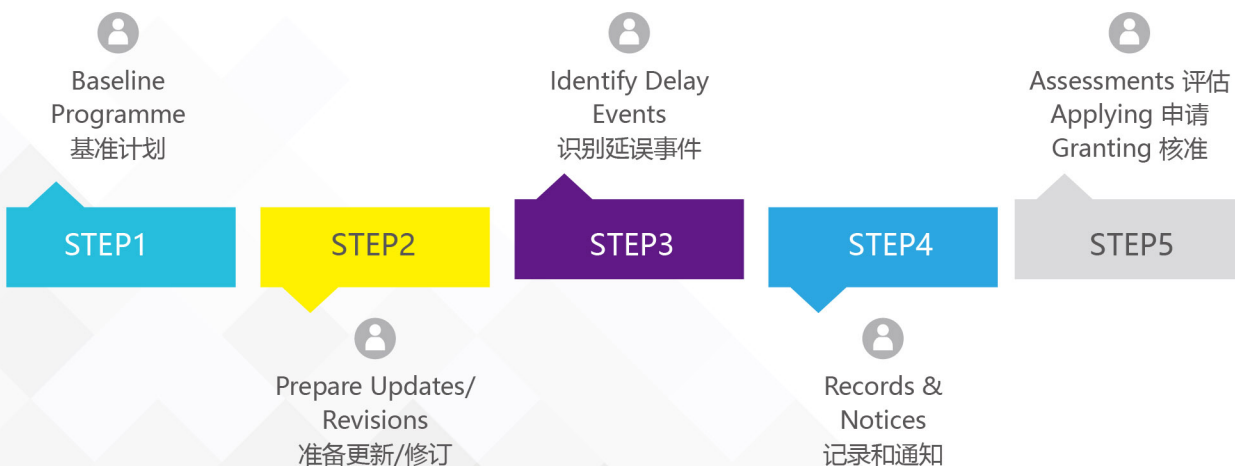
Baseline Programme
基准计划

STEP1

STEP2

Prepare Updates/ Revisions
准备更新/修订

Identify Delay Events
识别延误事件

STEP3

STEP4

Records & Notices
记录和通知

Assessments 评估
Applying 申请
Granting 核准

STEP5